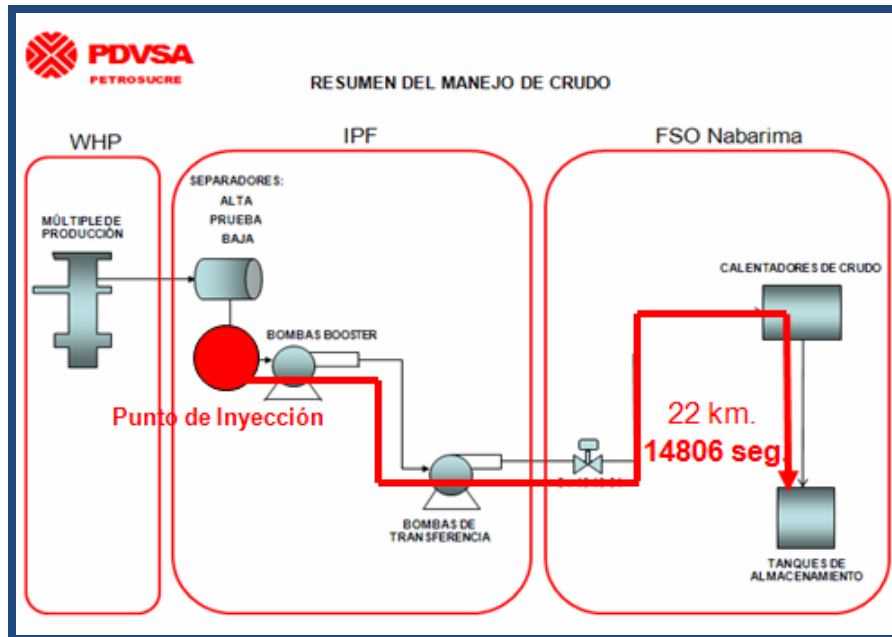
PDVSA
PETROSUCRE

RESUMEN DEL MANEJO DE CRUDO

WHP

IPF

FSO Nabarima

MÚLTIPLE DE PRODUCCIÓN

SEPARADORES:
ALTA
PRUEBA
BAJA

BOMBAS BOOSTER

Punto de Inyección

BOMBAS DE TRANSFERENCIA

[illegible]

22 km.
14806 seg.

CALENTADORES DE CRUDO

TANQUES DE ALMACENAMIENTO